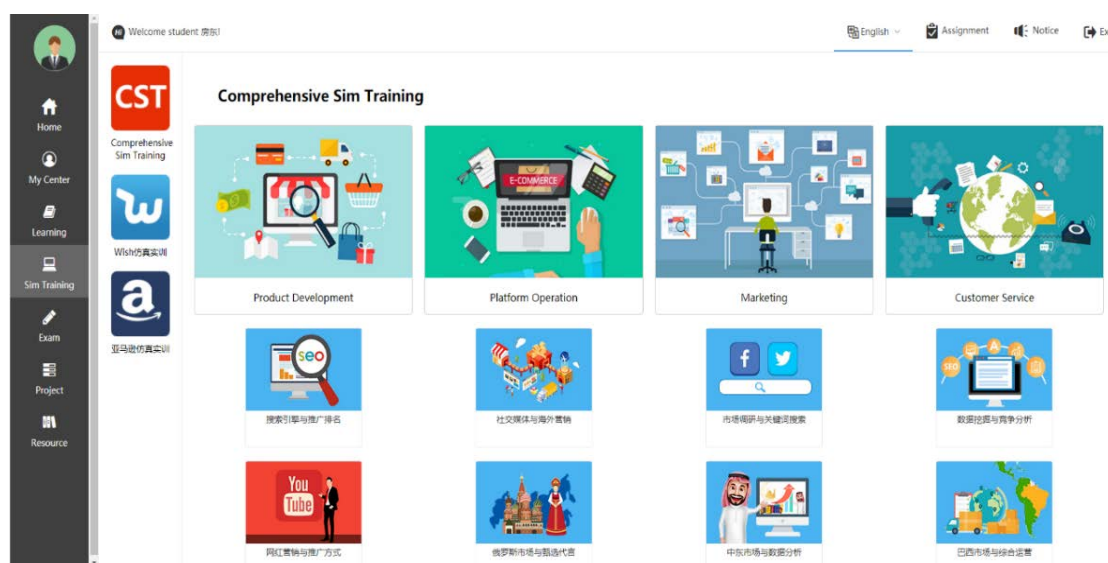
Home
My Center
Learning
Sim Training
Exam
Project
Resource

Welcome student 房东l

English
Assignment
Notice
Ex

CST
Comprehensive Sim Training
Wish仿真实训
亚马逊仿真实训

Comprehensive Sim Training

E-COMMERCE
Product Development
Platform Operation
Marketing
Customer Service

SEO
搜索引擎与推广排名
社交媒体与海外营销
市场调研与关键词搜索
SEO
数据挖掘与竞争分析

You Tube
网红营销与推广方式
俄罗斯市场与甄选代言
中东市场与数据分析
巴西市场与综合运营